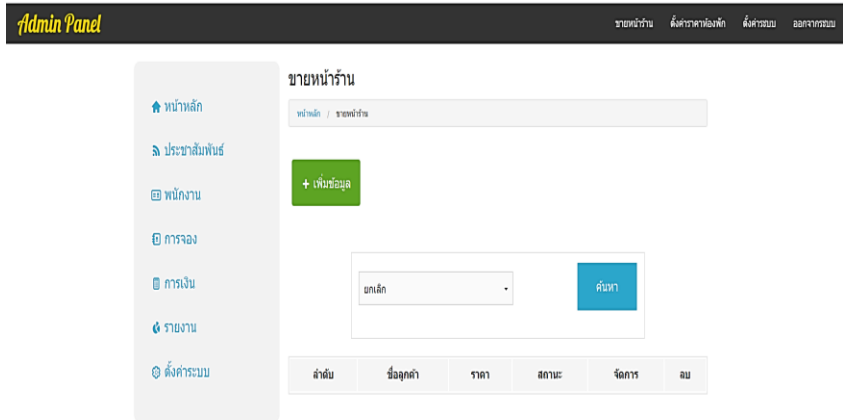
Admin Panel

ขายหน้าร้าน ตั้งค่าราคาห้องพัก ตั้งค่าระบบ ออกจากระบบ

หน้าหลัก
ประชาสัมพันธ์
พนักงาน
การจอง
การเงิน
รายงาน
ตั้งค่าระบบ

ขายหน้าร้าน

หน้าหลัก / ขายหน้าร้าน

+ เพิ่มข้อมูล

ยกเล็ก

ค้นหา

| ลำดับ | ชื่อลูกค้า | ราคา | สถานะ | จัดการ | ลบ |
|---|---|---|---|---|---|